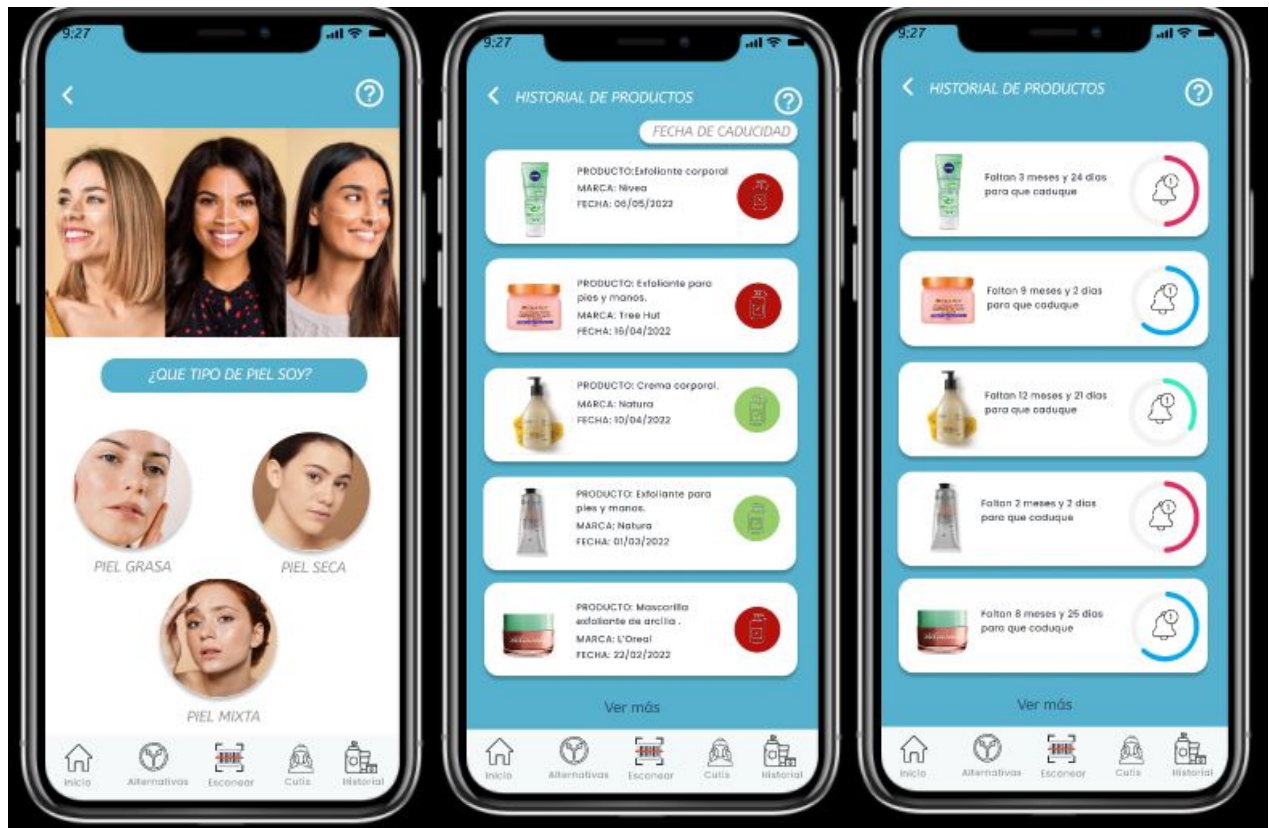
9:27

¿QUE TIPO DE PIEL SOY?

PIEL GRASA

PIEL SECA

PIEL MIXTA

Inicio Alternativas Escanear Cutis Historial

9:27

HISTORIAL DE PRODUCTOS

FECHA DE CADUCIDAD

PRODUCTO:Exfoliante corporal
MARCA: Nivea
FECHA: 06/05/2022

PRODUCTO: Exfoliante para pies y manos.
MARCA: Tree Hut
FECHA: 16/04/2022

PRODUCTO: Crema corporal.
MARCA: Natura
FECHA: 10/04/2022

PRODUCTO: Exfoliante para pies y manos.
MARCA: Natura
FECHA: 01/03/2022

PRODUCTO: Mascarilla exfoliante de arcilla .
MARCA: L'Oreal
FECHA: 22/02/2022

Ver más

Inicio Alternativas Escanear Cutis Historial

9:27

HISTORIAL DE PRODUCTOS

Faltan 3 meses y 24 dias para que caduque

Faltan 9 meses y 2 dias para que caduque

Faltan 12 meses y 21 dias para que caduque

Faltan 2 meses y 2 dias para que caduque

Faltan 8 meses y 25 dias para que caduque

Ver más

Inicio Alternativas Escanear Cutis Historial